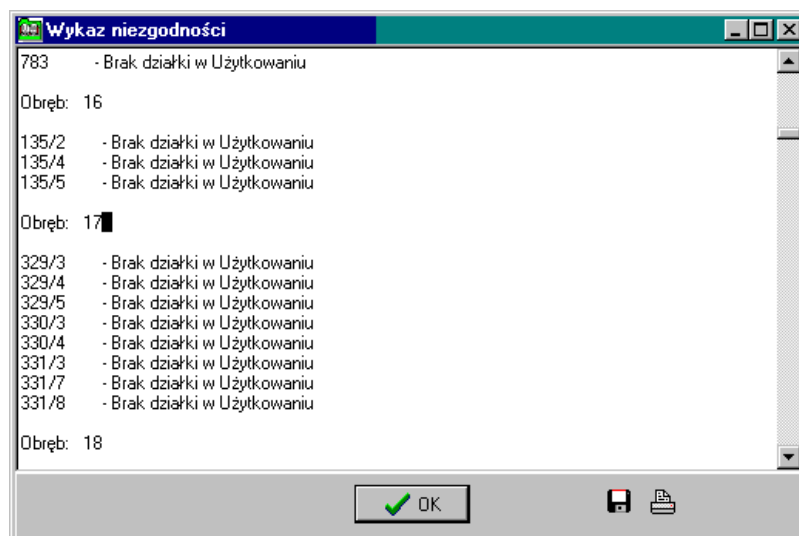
Wykaz niezgodności

783 - Brak działki w Użytkowaniu

Obręb: 16

135/2 - Brak działki w Użytkowaniu
135/4 - Brak działki w Użytkowaniu
135/5 - Brak działki w Użytkowaniu

Obręb: 17

329/3 - Brak działki w Użytkowaniu
329/4 - Brak działki w Użytkowaniu
329/5 - Brak działki w Użytkowaniu
330/3 - Brak działki w Użytkowaniu
330/4 - Brak działki w Użytkowaniu
331/3 - Brak działki w Użytkowaniu
331/7 - Brak działki w Użytkowaniu
331/8 - Brak działki w Użytkowaniu

Obręb: 18

OK